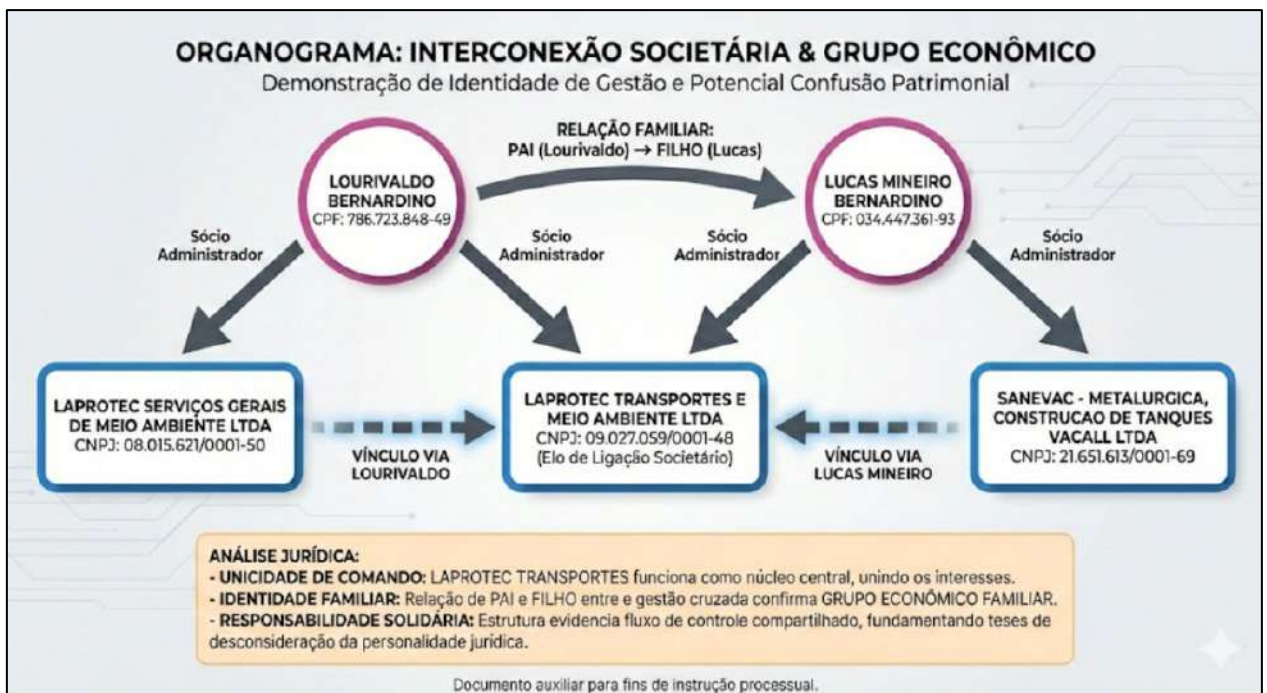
ORGANOGRAMA: INTERCONEXÃO SOCIETÁRIA & GRUPO ECONÔMICO
Demonstração de Identidade de Gestão e Potencial Confusão Patrimonial

RELAÇÃO FAMILIAR:
PAI (Lourivaldo) → FILHO (Lucas)

LOURIVALDO BERNARDINO
CPF: 786.723.848-49

LUCAS MINEIRO BERNARDINO
CPF: 034.447.361-93

Sócio Administrador

Sócio Administrador

Sócio Administrador

Sócio Administrador

LAPROTEC SERVIÇOS GERAIS DE MEIO AMBIENTE LTDA
CNPJ: 08.015.621/0001-50

VÍNCULO VIA LOURIVALDO

LAPROTEC TRANSPORTES E MEIO AMBIENTE LTDA
CNPJ: 09.027.059/0001-48
(Elo de Ligação Societário)

VÍNCULO VIA LUCAS MINEIRO

SANEVAC - METALURGICA, CONSTRUCAO DE TANQUES VACALL LTDA
CNPJ: 21.651.613/0001-69

ANÁLISE JURÍDICA:
- UNICIDADE DE COMANDO: LAPROTEC TRANSPORTES funciona como núcleo central, unindo os interesses.
- IDENTIDADE FAMILIAR: Relação de PAI e FILHO entre e gestão cruzada confirma GRUPO ECONÔMICO FAMILIAR.
- RESPONSABILIDADE SOLIDÁRIA: Estrutura evidencia fluxo de controle compartilhado, fundamentando teses de desconsideração da personalidade jurídica.

Documento auxiliar para fins de instrução processual.